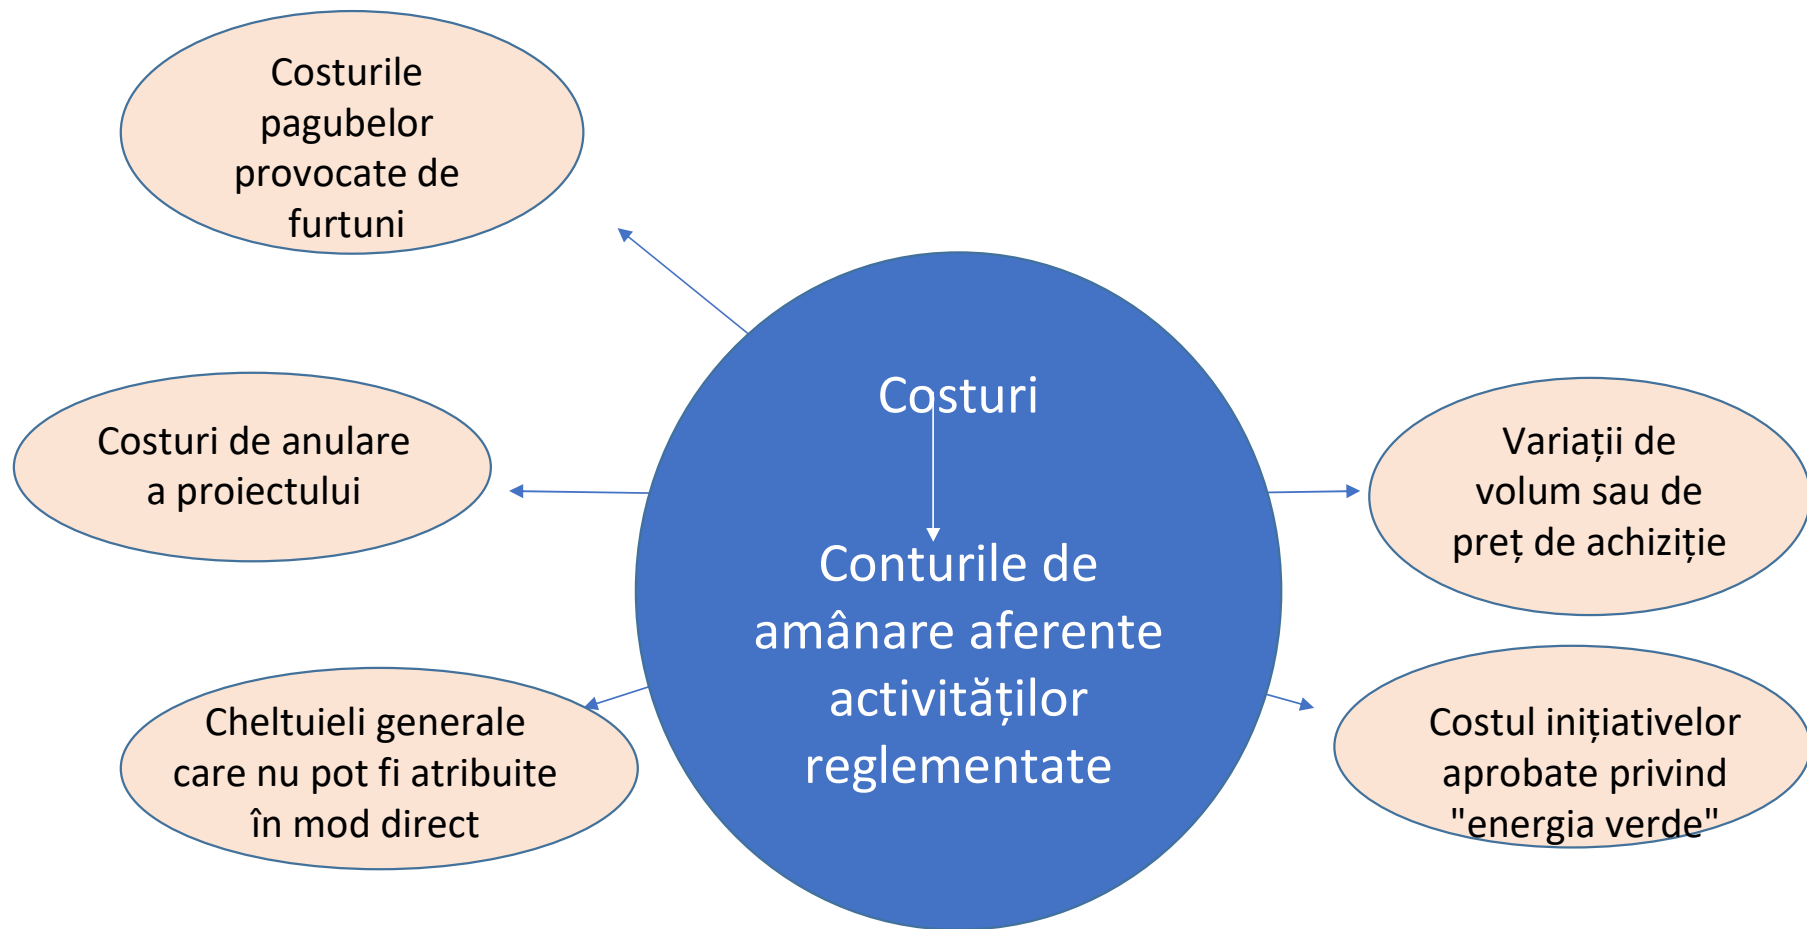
Costurile pagubelor provocate de furtuni

Costuri

Conturile de amânare aferente activităților reglementate

Costuri de anulare a proiectului

Variații de volum sau de preț de achiziție

Cheltuieli generale care nu pot fi atribuite în mod direct

Costul inițiativelor aprobate privind "energia verde"